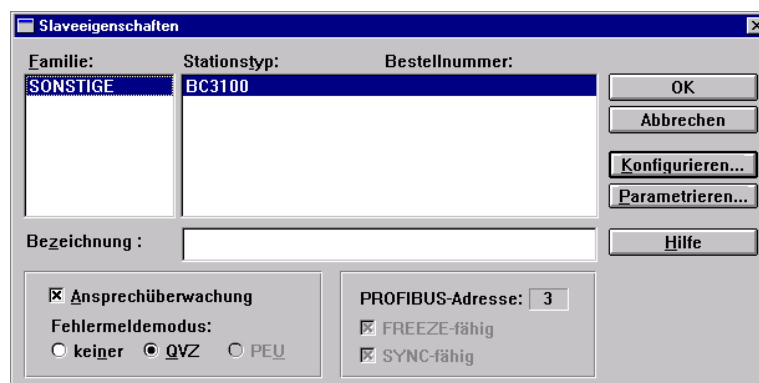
Slaveeigenschaften

Familie:
SONSTIGE

Stationstyp:
BC3100

Bestellnummer:

OK

Abbrechen

Konfigurieren...

Parametrieren...

Bezeichnung :

Hilfe

☒ Ansprechüberwachung

Fehlermeldemodus:

○ keiner ◉ QVZ ○ PEU

PROFIBUS-Adresse: 3

☒ FREEZE-fähig

☒ SYNC-fähig